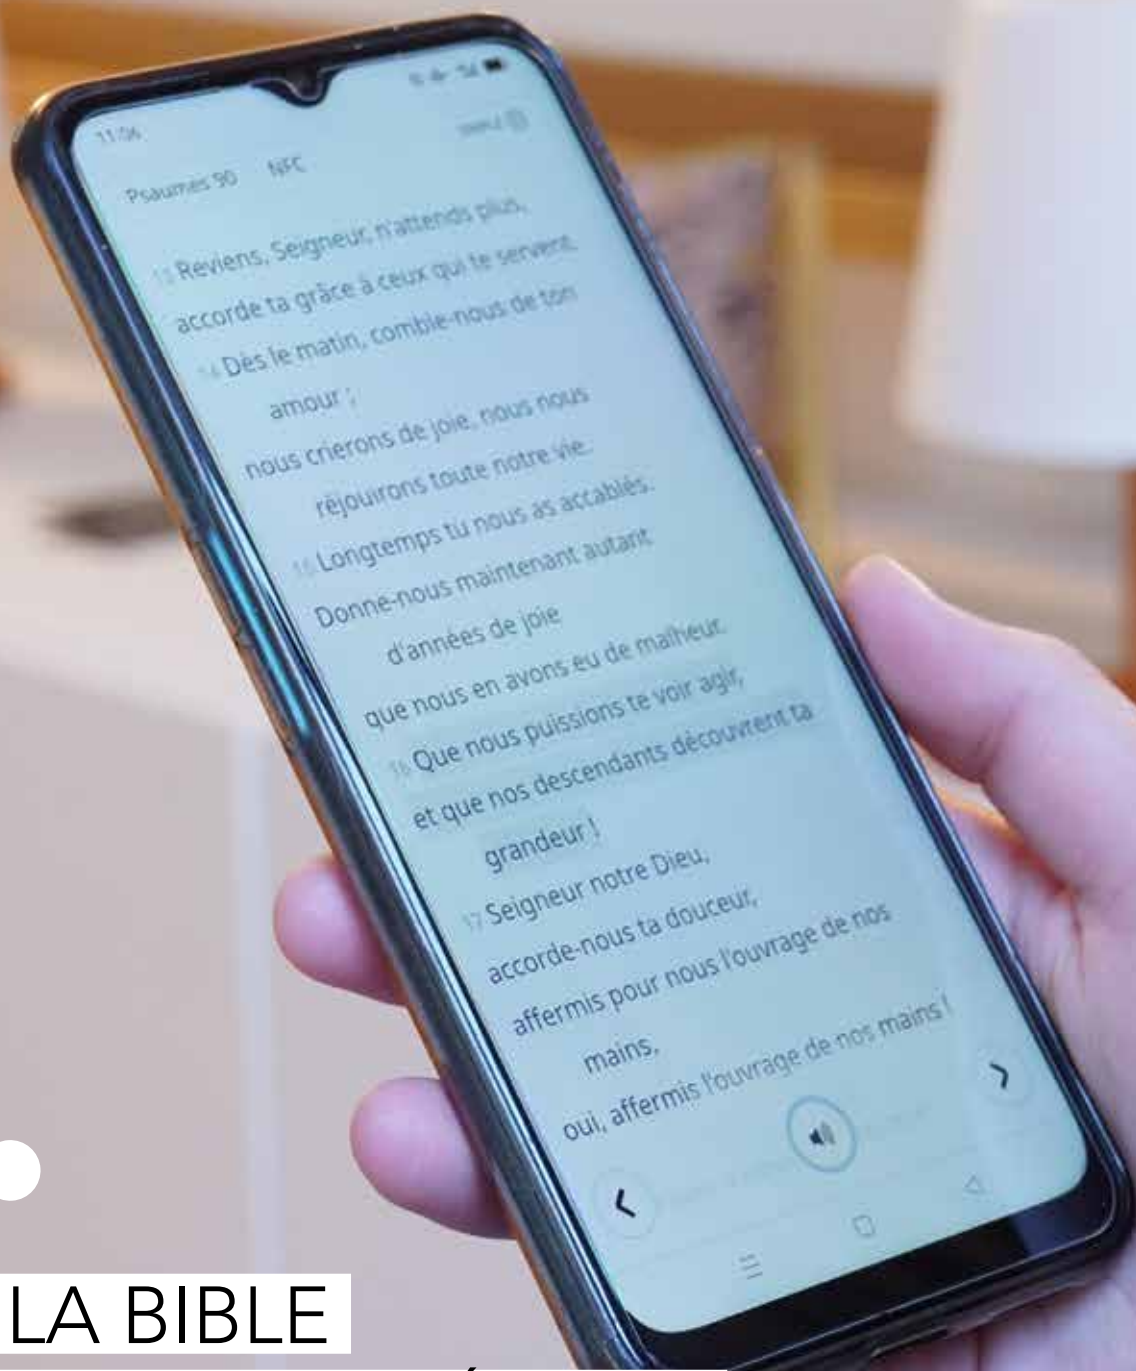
11:06

Psaumes 90 NFC

13 Reviens, Seigneur, n'attends plus,
accorde ta grâce à ceux qui te servent.
14 Dès le matin, comble-nous de ton amour ;
nous crierons de joie, nous nous réjouirons toute notre vie.
15 Longtemps tu nous as accablés.
Donne-nous maintenant autant d'années de joie
que nous en avons eu de malheur.
16 Que nous puissions te voir agir,
et que nos descendants découvrent ta grandeur !
17 Seigneur notre Dieu,
accorde-nous ta douceur,
affermis pour nous l'ouvrage de nos mains,
oui, affermis l'ouvrage de nos mains !

LA BIBLE